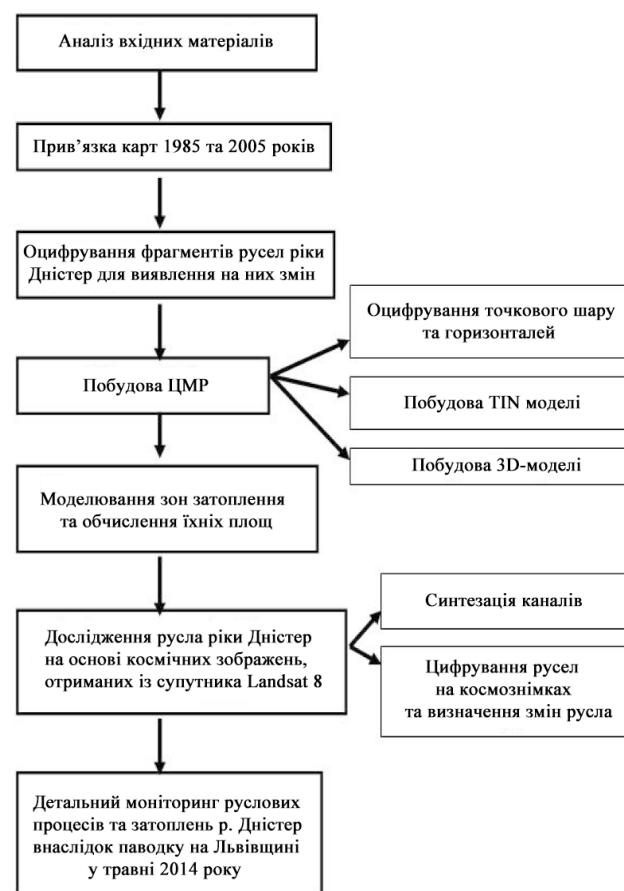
Аналіз вхідних матеріалів

Прив’язка карт 1985 та 2005 років

Оцифрування фрагментів русел ріки Дністер для виявлення на них змін

Побудова ЦМР

Оцифрування точкового шару та горизонталей

Побудова TIN моделі

Побудова 3D-моделі

Моделювання зон затоплення та обчислення їхніх площ

Дослідження русла ріки Дністер на основі космічних зображень, отриманих із супутника Landsat 8

Синтезація каналів

Цифрування русел на космознімках та визначення змін русла

Детальний моніторинг руслових процесів та затоплень р. Дністер внаслідок паводку на Львівщині у травні 2014 року